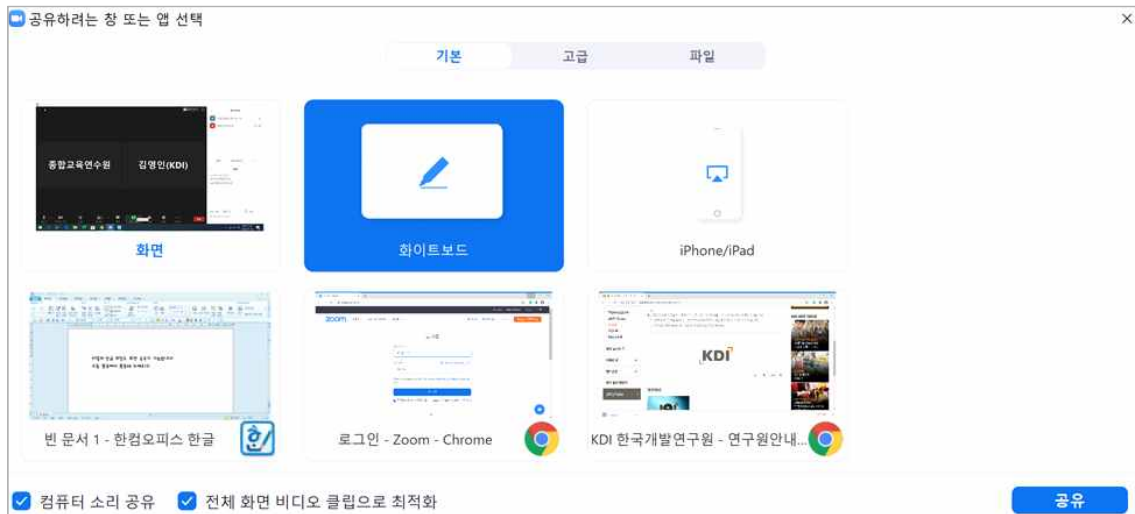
공유하려는 창 또는 앱 선택

×

기본 고급 파일

종합교육연수원 김영인(KDI)

화면

화이트보드

iPhone/iPad

빈 문서 1 - 한컴오피스 한글

zoom

로그인 - Zoom - Chrome

KDI

KDI 한국개발연구원 - 연구원안내...

컴퓨터 소리 공유 전체 화면 비디오 클립으로 최적화

공유